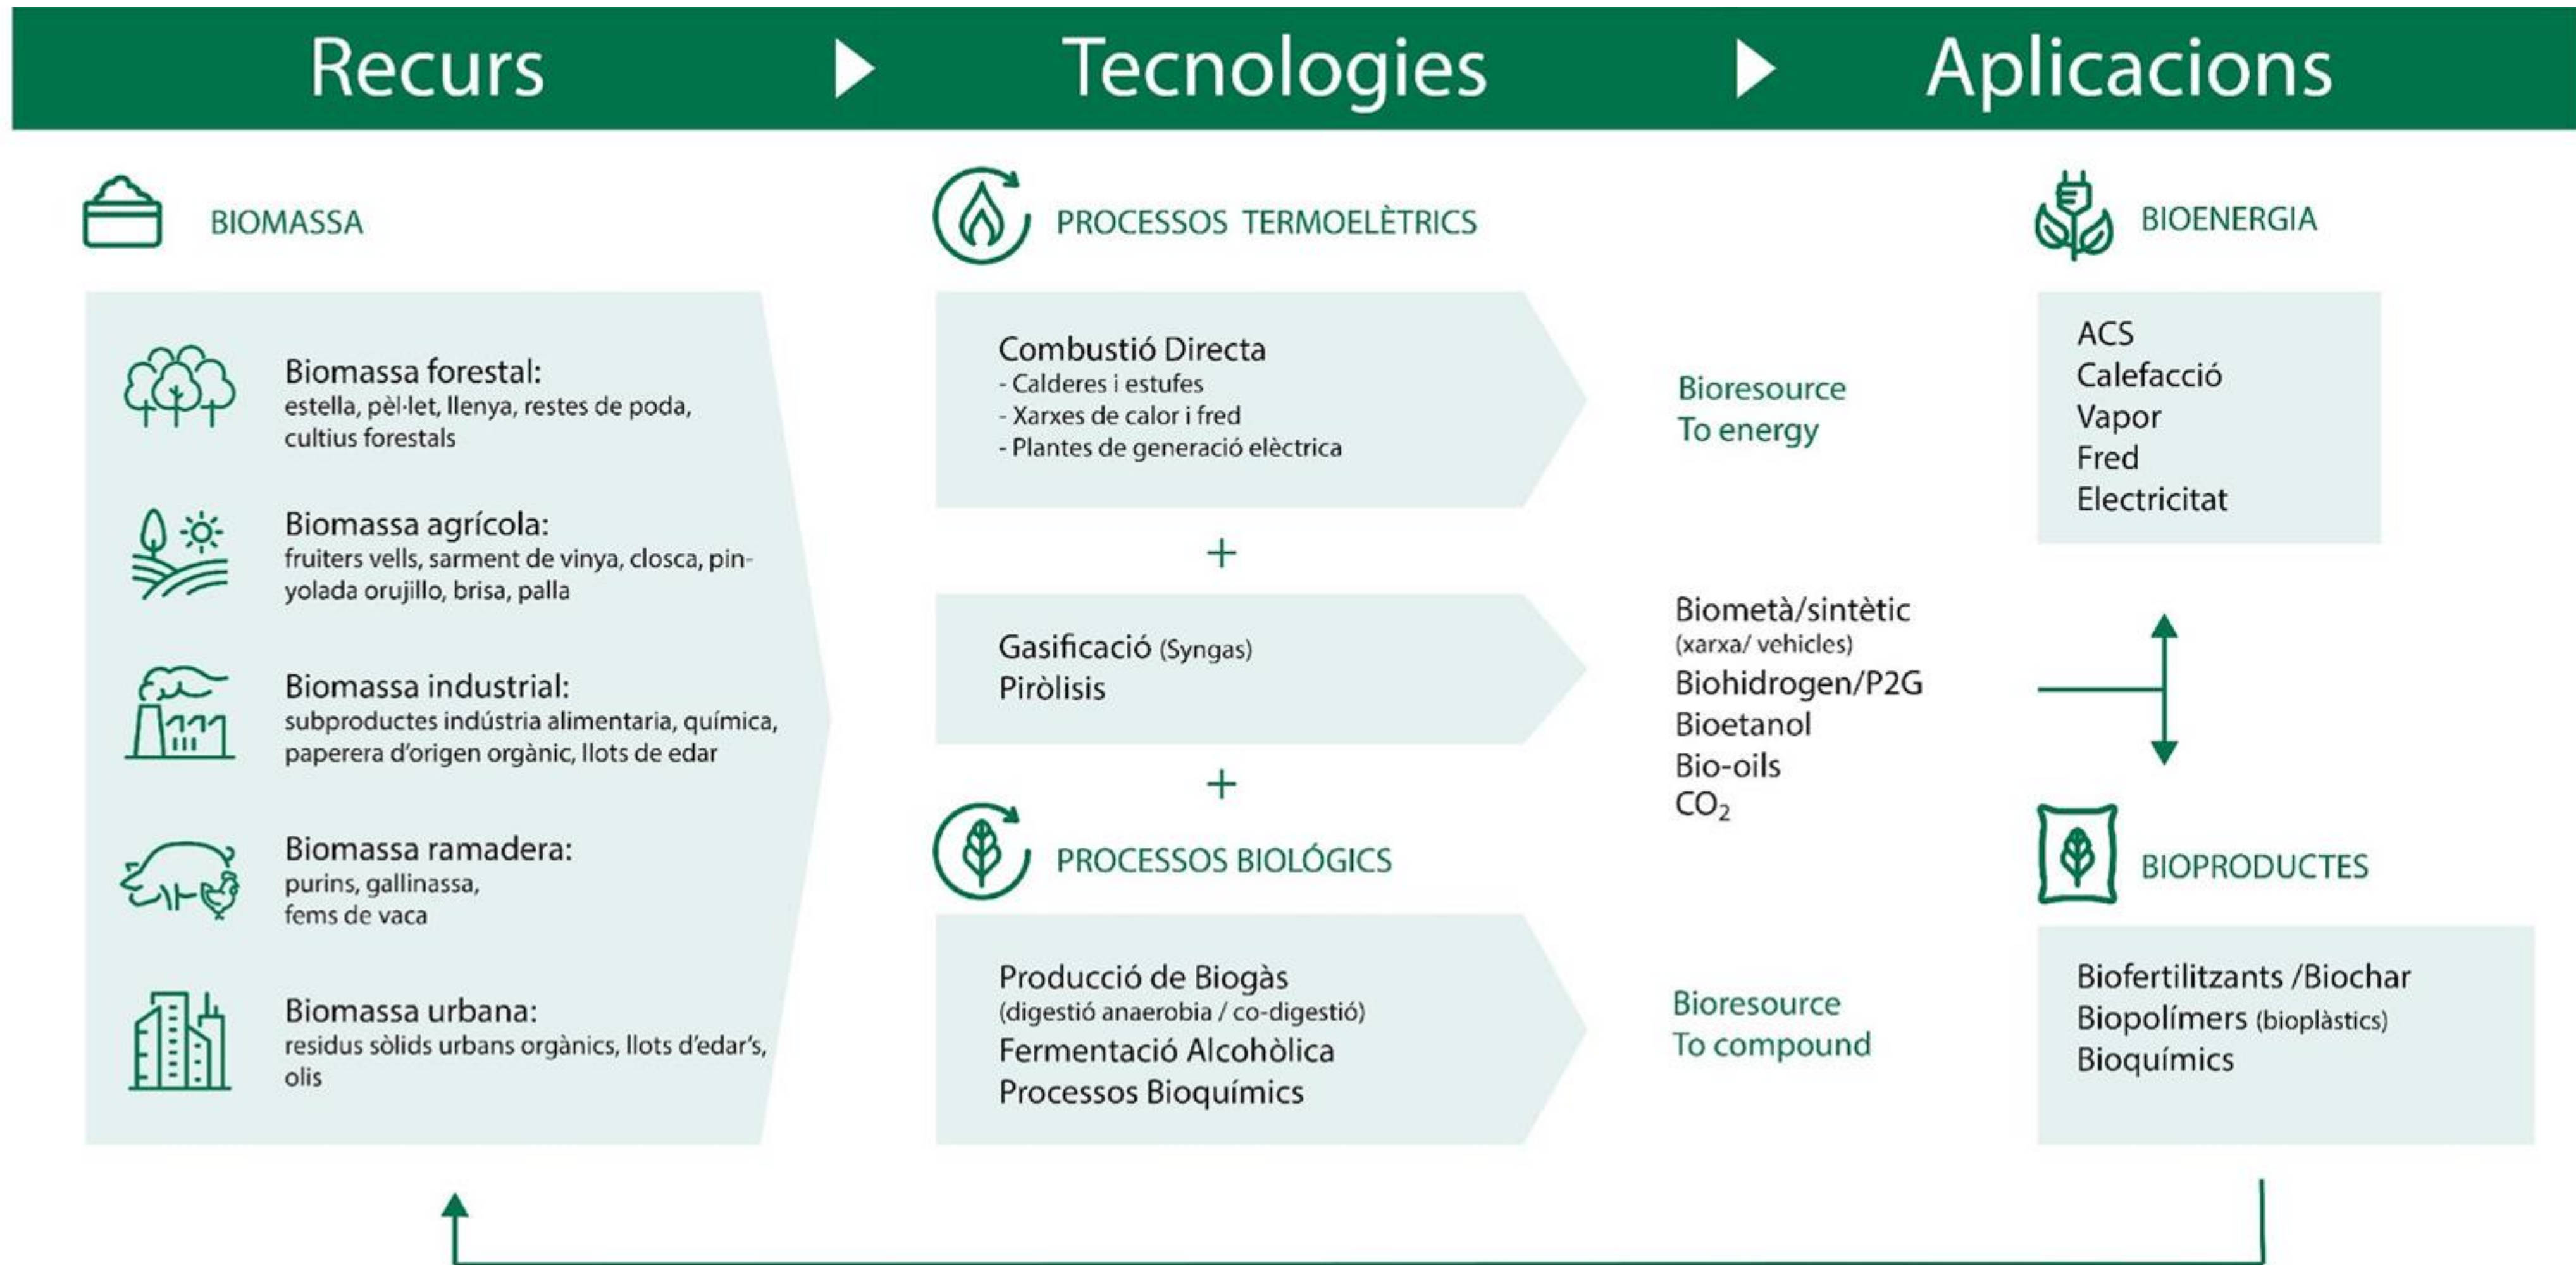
Recurs

Tecnologies

Aplicacions

BIOMASSA

Biomassa forestal:
estella, pèl·let, llenya, restes de poda, cultius forestals

Biomassa agrícola:
fruiters vells, sarment de vinya, closca, pinyolada orujillo, brisa, palla

Biomassa industrial:
subproductes indústria alimentaria, química, paperera d'origen orgànic, llots de edar

Biomassa ramadera:
purins, gallinassa,
fems de vaca

Biomassa urbana:
residus sòlids urbans orgànics, llots d'edar's, olis

PROCESSOS TERMOELÈTRICS

Combustió Directa
- Calderes i estufes
- Xarxes de calor i fred
- Plantes de generació elèctrica

+

Gasificació (Syngas)
Piròlisis

+

PROCESSOS BIOLÓGICS

Producció de Biogàs
(digestió anaerobia / co-digestió)
Fermentació Alcohòlica
Processos Bioquímics

Bioresource
To energy

Biometà/sintètic
(xarxa/ vehicles)
Biohidrogen/P2G
Bioetanol
Bio-oils
$CO_2$

Bioresource
To compound

BIOENERGIA

ACS
Calefacció
Vapor
Fred
Electricitat

BIOPRODUCTES

Biofertilitzants /Biochar
Biopolímers (bioplàstics)
Bioquímics